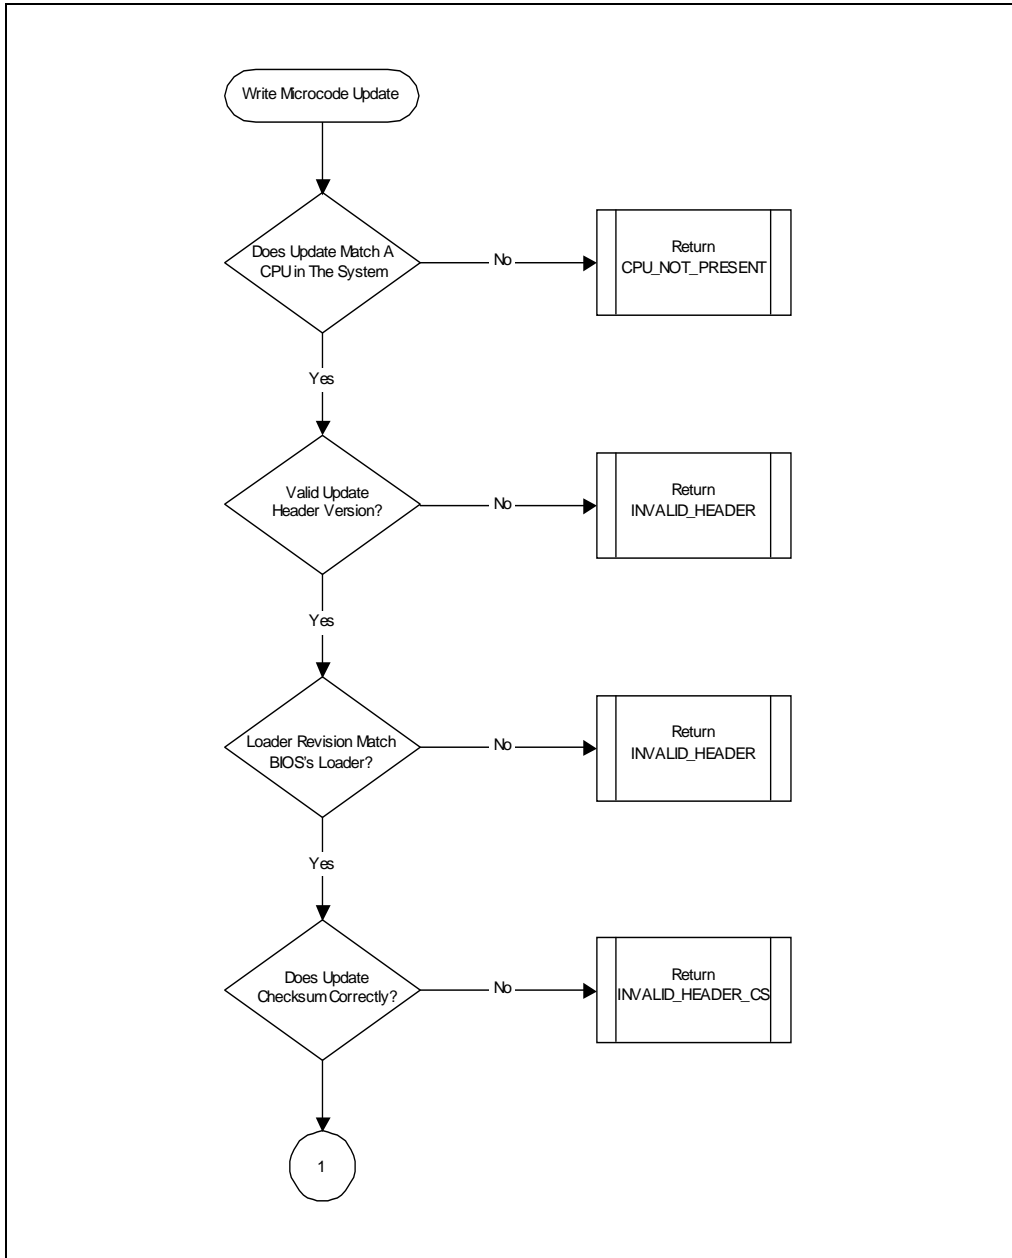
Write Microcode Update

Does Update Match A CPU in The System

No

Return CPU_NOT_PRESENT

Yes

Valid Update Header Version?

No

Return INVALID_HEADER

Yes

Loader Revision Match BIOS's Loader?

No

Return INVALID_HEADER

Yes

Does Update Checksum Correctly?

No

Return INVALID_HEADER_CS

1